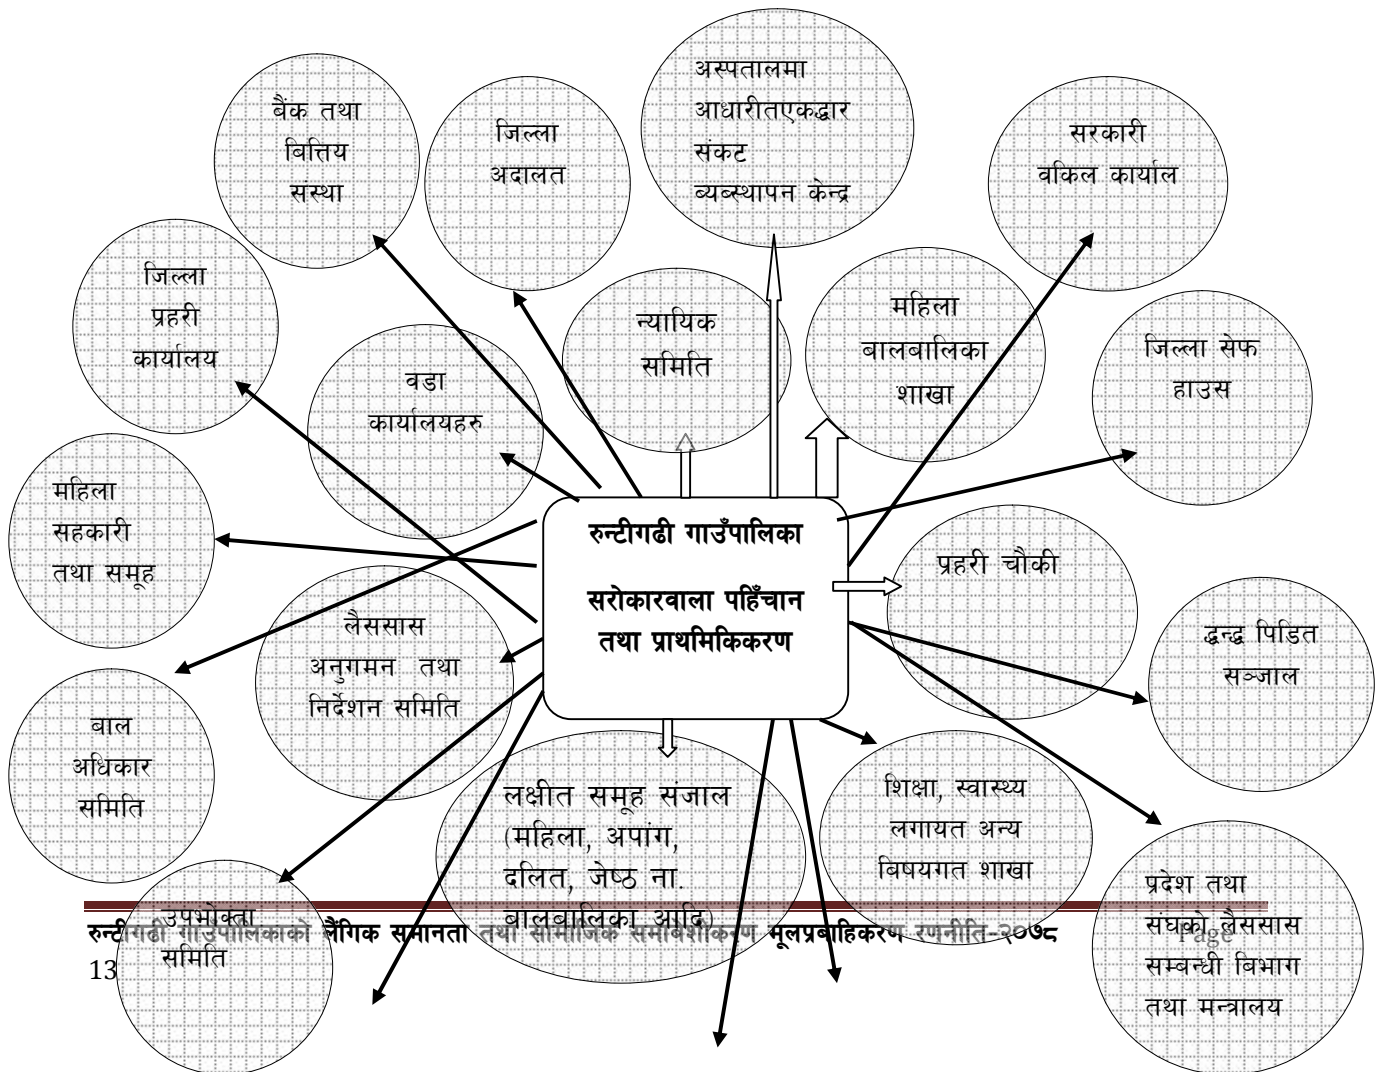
बैंक तथा बित्तिय संस्था

जिल्ला अदालत

अस्पतालमा आधारीतएकद्धार संकट व्यब्स्थापन केन्द्र

सरकारी वकिल कार्याल

जिल्ला प्रहरी कार्यालय

न्यायिक समिति

महिला बालबालिका शाखा

जिल्ला सेफ हाउस

वडा कार्यालयहरु

महिला सहकारी तथा समूह

रुन्टीगढी गाउँपालिका

सरोकारवाला पहिँचान तथा प्राथमिकिकरण

प्रहरी चौकी

लैससास अनुगमन तथा निर्देशन समिति

द्धन्द्ध पिडित सञ्जाल

बाल अधिकार समिति

लक्षीत समूह संजाल (महिला, अपांग, दलित, जेष्ठ ना. बालबालिका आदि)

शिक्षा, स्वास्थ्य लगायत अन्य बिषयगत शाखा

प्रदेश तथा संघको लैससास सम्बन्धी बिभाग तथा मन्त्रालय

उपभोक्ता समिति

रुन्टीगढी गाउँपालिकाको लैंगिक समानता तथा सामाजिक समाबेशीकरण मूलप्रबाहिकरण रणनीति-२०७८ Page 13